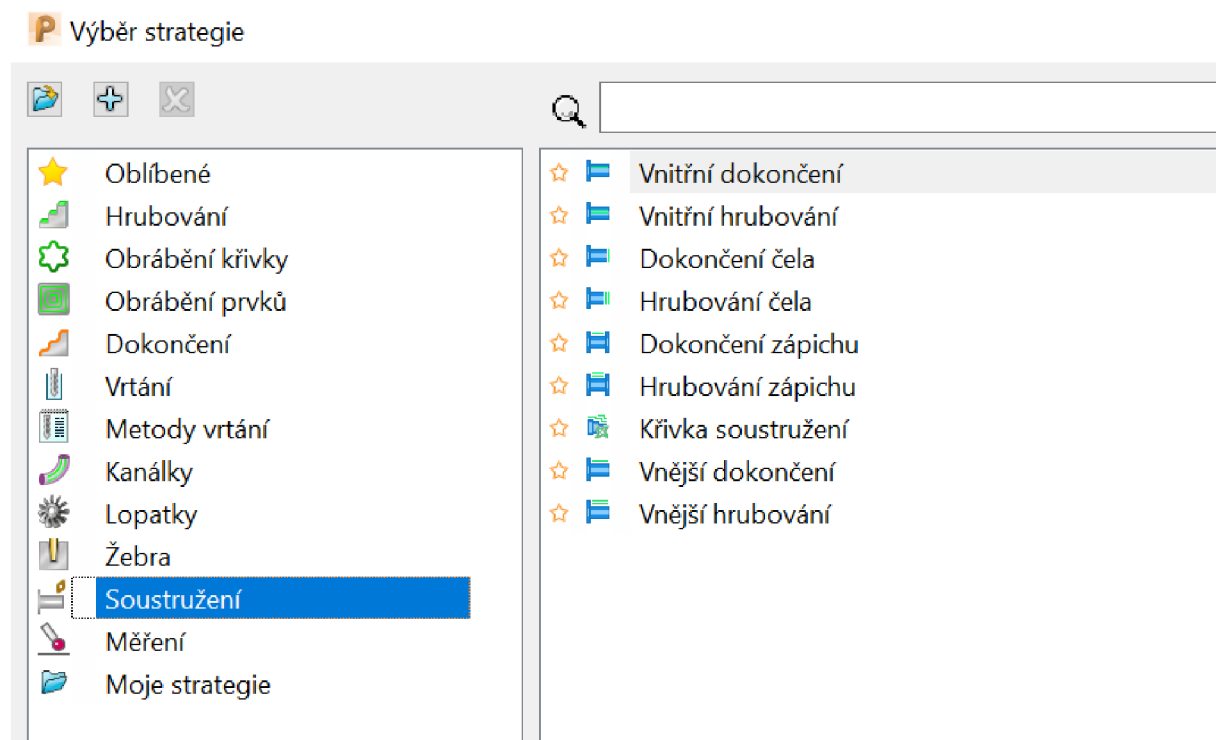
Výběr strategie

Oblíbené
Hrubování
Obrábění křivky
Obrábění prvků
Dokončení
Vrtání
Metody vrtání
Kanálky
Lopatky
Žebra
Soustružení
Měření
Moje strategie

Vnitřní dokončení
Vnitřní hrubování
Dokončení čela
Hrubování čela
Dokončení zápichu
Hrubování zápichu
Křivka soustružení
Vnější dokončení
Vnější hrubování